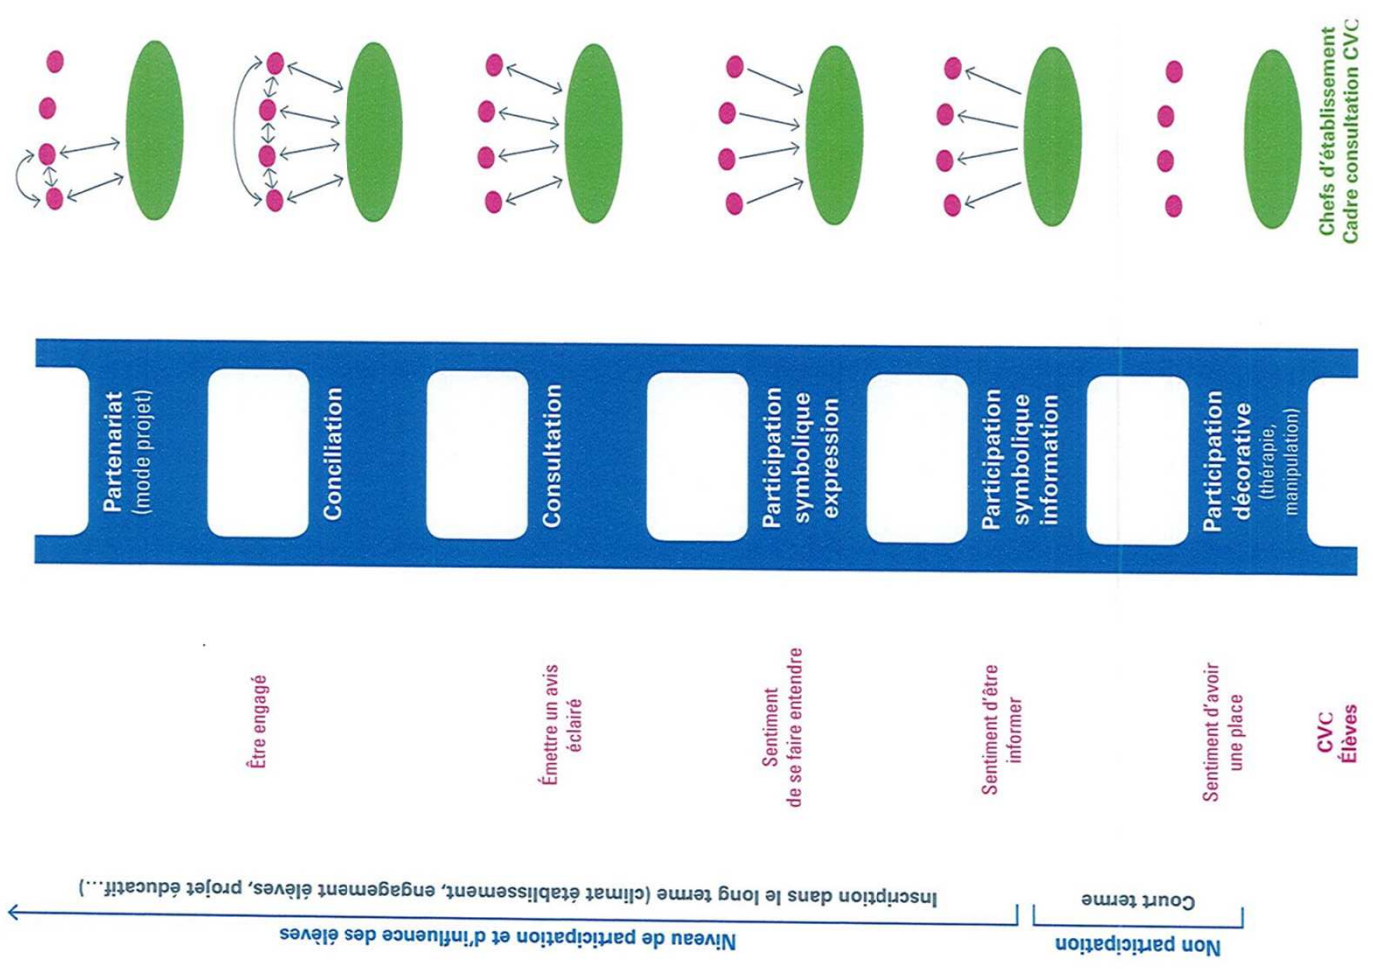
Chefs d'établissement
Cadre consultation CVC

Partenariat
(mode projet)

Concilation

Consultation

Participation
symbolique
expression

Participation
symbolique
information

Participation
décorative
(thérapie,
manipulation)

Être engagé

Émettre un avis
éclairé

Sentiment
de se faire entendre

Sentiment d'être
informer

Sentiment d'avoir
une place

CVC
Élèves

Inscription dans le long terme (climat établissement, engagement élèves, projet éducatif...)

Court terme

Niveau de participation et d'influence des élèves

Non participation